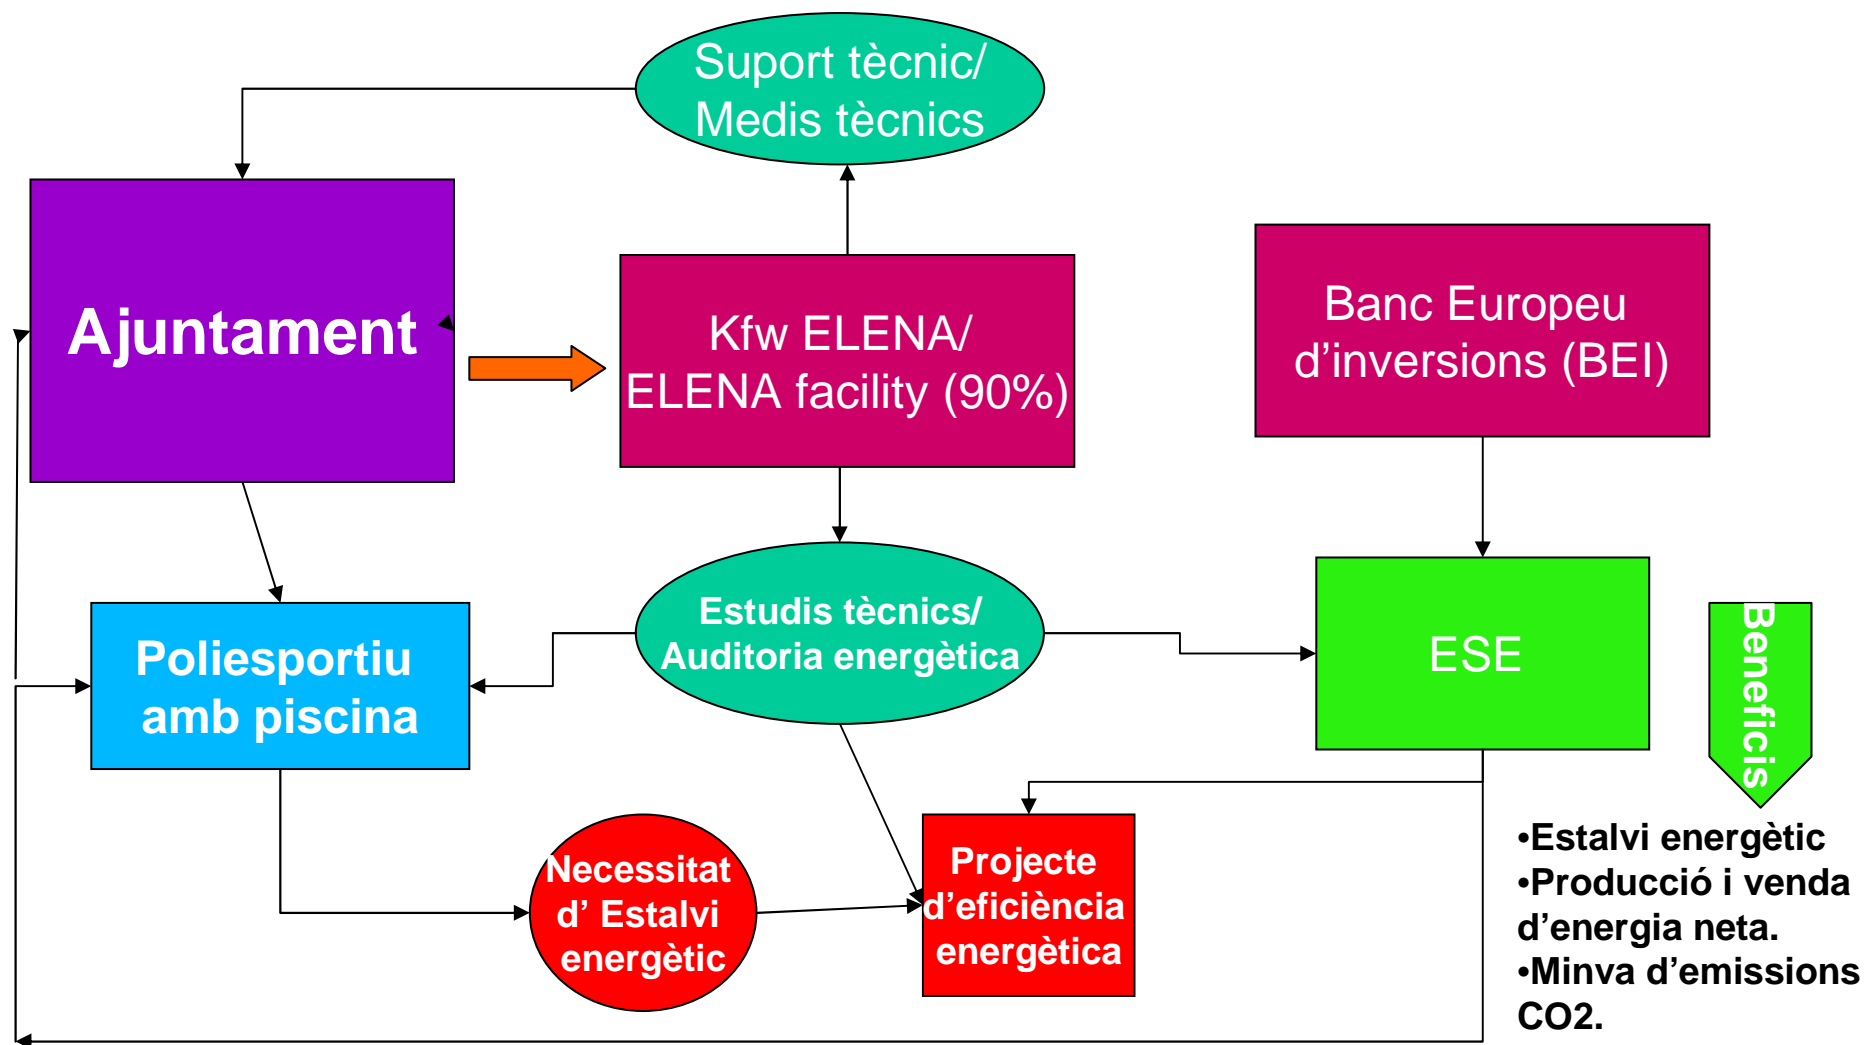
Suport tècnic/ Medis tècnics

Ajuntament

Kfw ELENA/ ELENA facility (90%)

Banc Europeu d'inversions (BEI)

Poliesportiu amb piscina

Estudis tècnics/ Auditoria energètica

ESE

Beneficis

Necessitat d' Estalvi energètic

Projecte d'eficiència energètica

•Estalvi energètic
•Producció i venda d'energia neta.
•Minva d'emissions CO2.